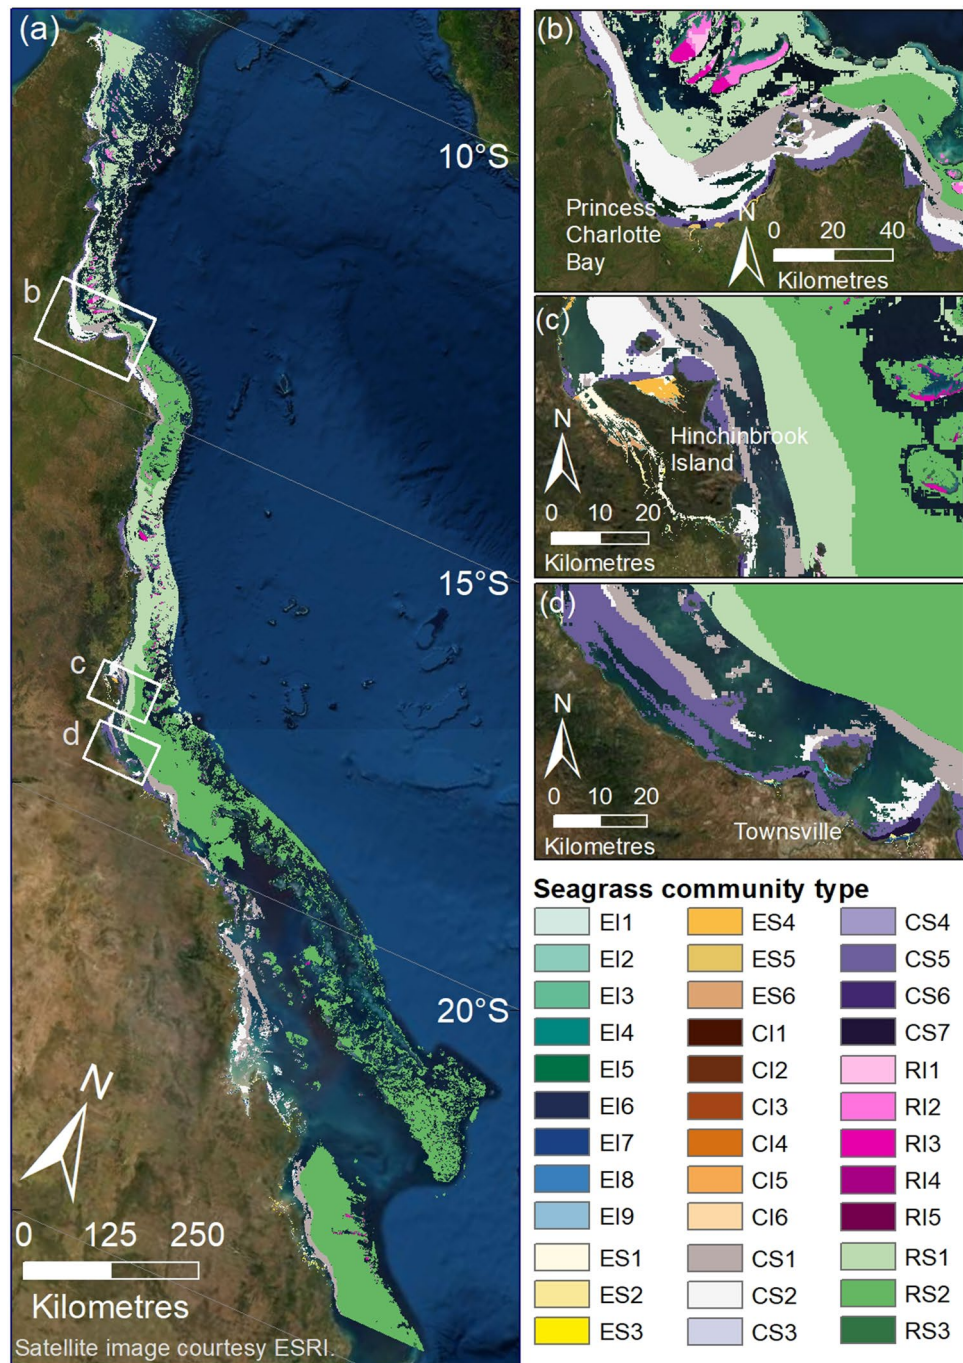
(a)
10°S
b
15°S
c
d
20°S
N
0 125 250
Kilometres
Satellite image courtesy ESRI.

(b)
Princess Charlotte Bay
N
0 20 40
Kilometres

(c)
N
Hinchinbrook Island
0 10 20
Kilometres

(d)
N
0 10 20
Kilometres
Townsville

Seagrass community type

| | | |
|---|---|---|
| EI1 | ES4 | CS4 |
| EI2 | ES5 | CS5 |
| EI3 | ES6 | CS6 |
| EI4 | CI1 | CS7 |
| EI5 | CI2 | RI1 |
| EI6 | CI3 | RI2 |
| EI7 | CI4 | RI3 |
| EI8 | CI5 | RI4 |
| EI9 | CI6 | RI5 |
| ES1 | CS1 | RS1 |
| ES2 | CS2 | RS2 |
| ES3 | CS3 | RS3 |